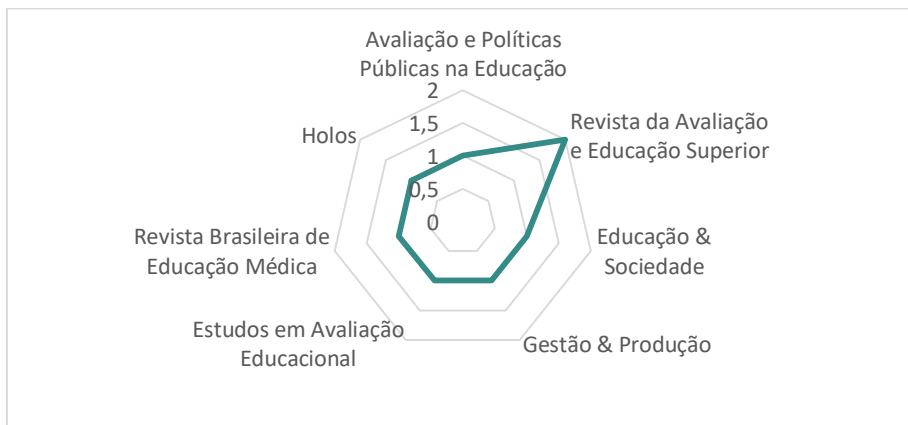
Avaliação e Políticas Públicas na Educação

2
1,5
1
0,5
0

Revista da Avaliação e Educação Superior

Educação & Sociedade

Gestão & Produção

Estudos em Avaliação Educacional

Revista Brasileira de Educação Médica

Holos